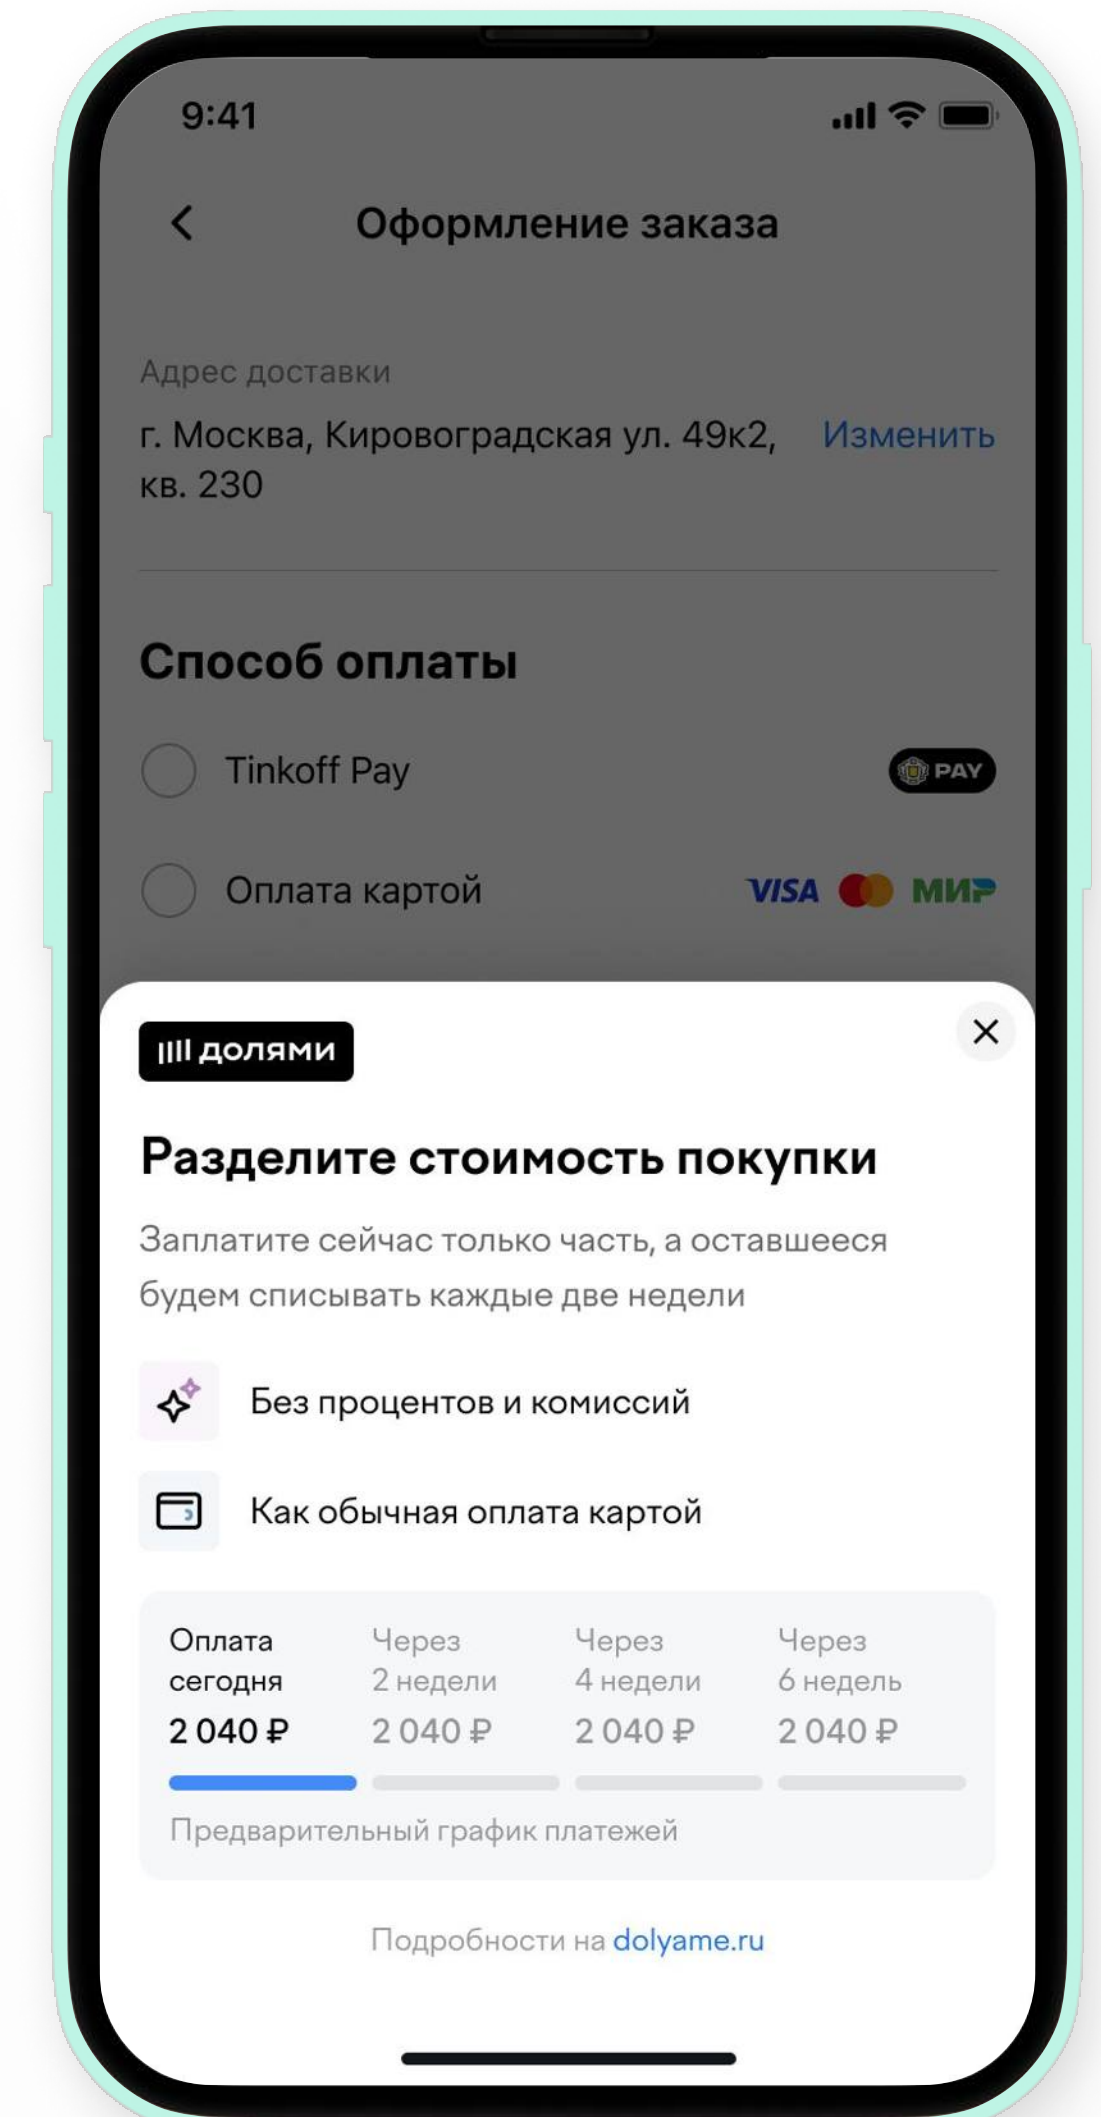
9:41

Оформление заказа

Адрес доставки

г. Москва, Кировоградская ул. 49к2, кв. 230

Изменить

Способ оплаты

Tinkoff Pay

PAY

Оплата картой

VISA МИР

долями

Разделите стоимость покупки

Заплатите сейчас только часть, а оставшееся будем списывать каждые две недели

Без процентов и комиссий

Как обычная оплата картой

| Оплата сегодня | Через 2 недели | Через 4 недели | Через 6 недель |
|---|---|---|---|
| 2 040 ₽ | 2 040 ₽ | 2 040 ₽ | 2 040 ₽ |

Предварительный график платежей

Подробности на dolyame.ru